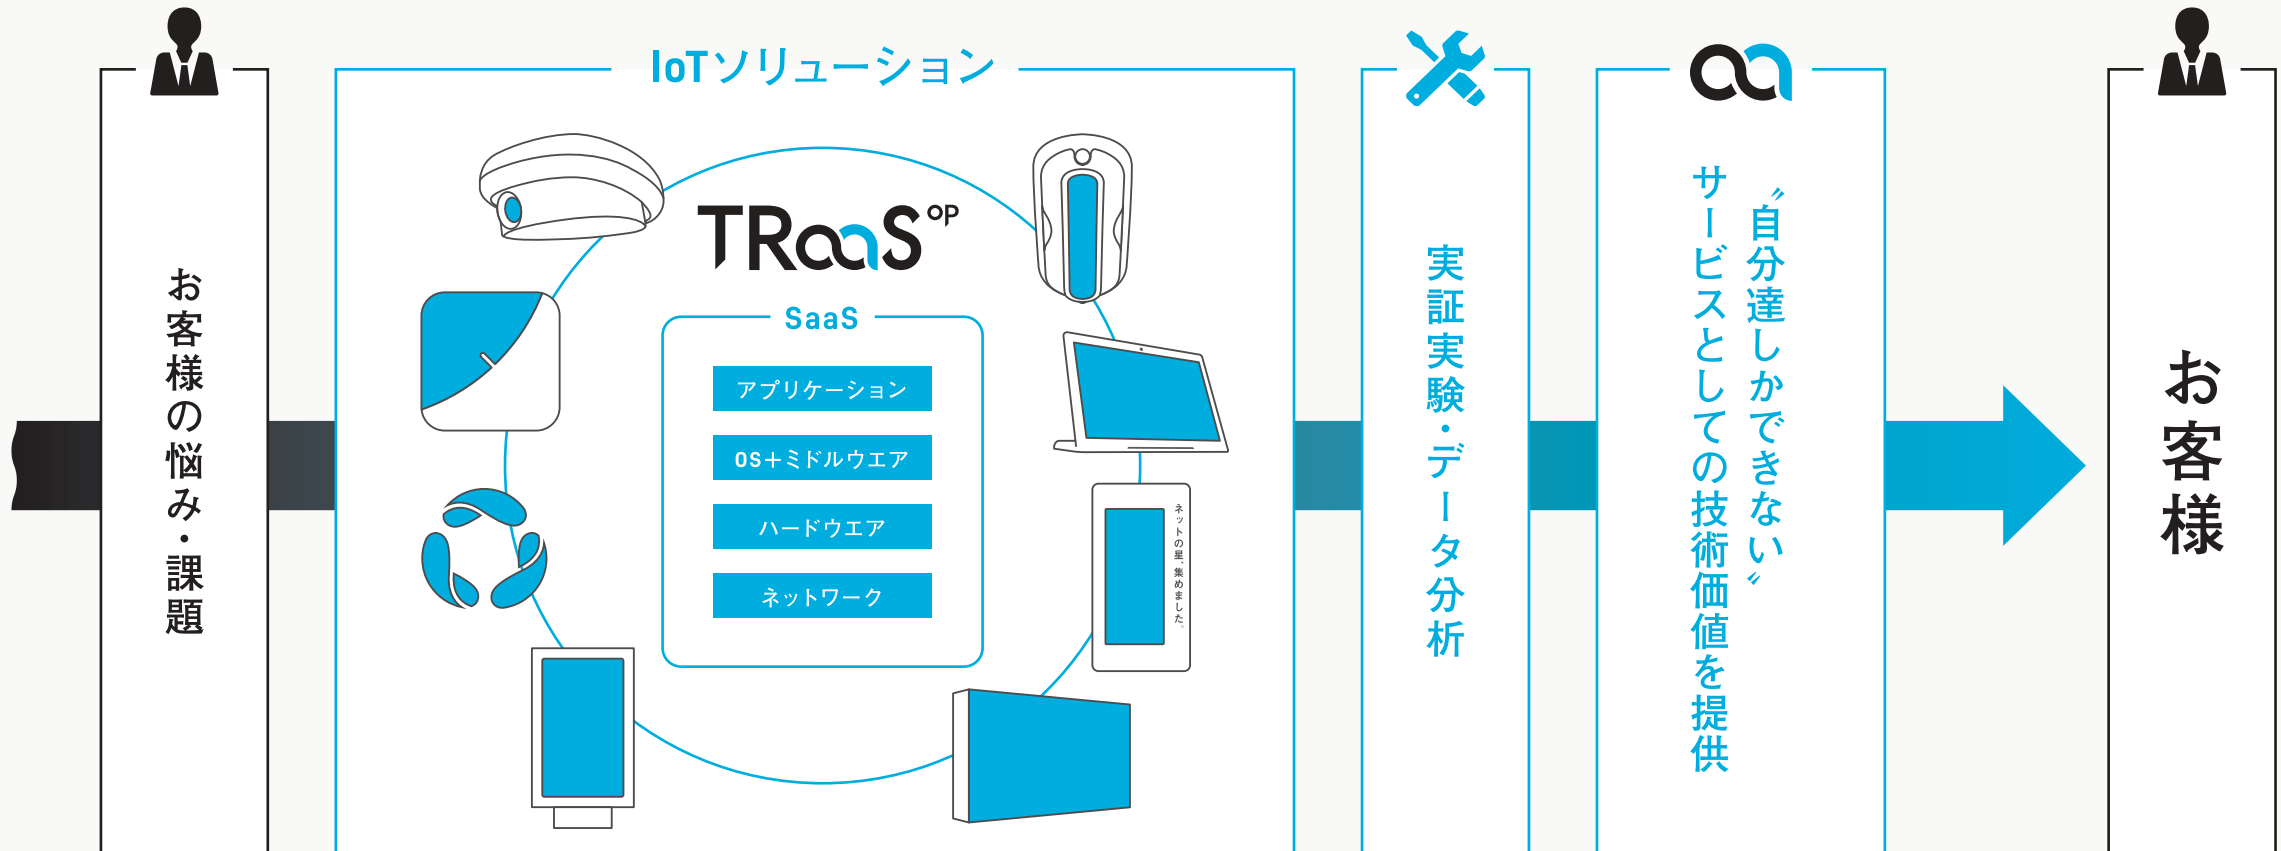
お客様の悩み・課題

IoTソリューション

TRaaS$^{OP}$

SaaS

アプリケーション

OS+ミドルウエア

ハードウエア

ネットワーク

ネットの星、集めました。

実証実験・データ分析

“自分達しかできない”

サービスとしての技術価値を提供

お客様